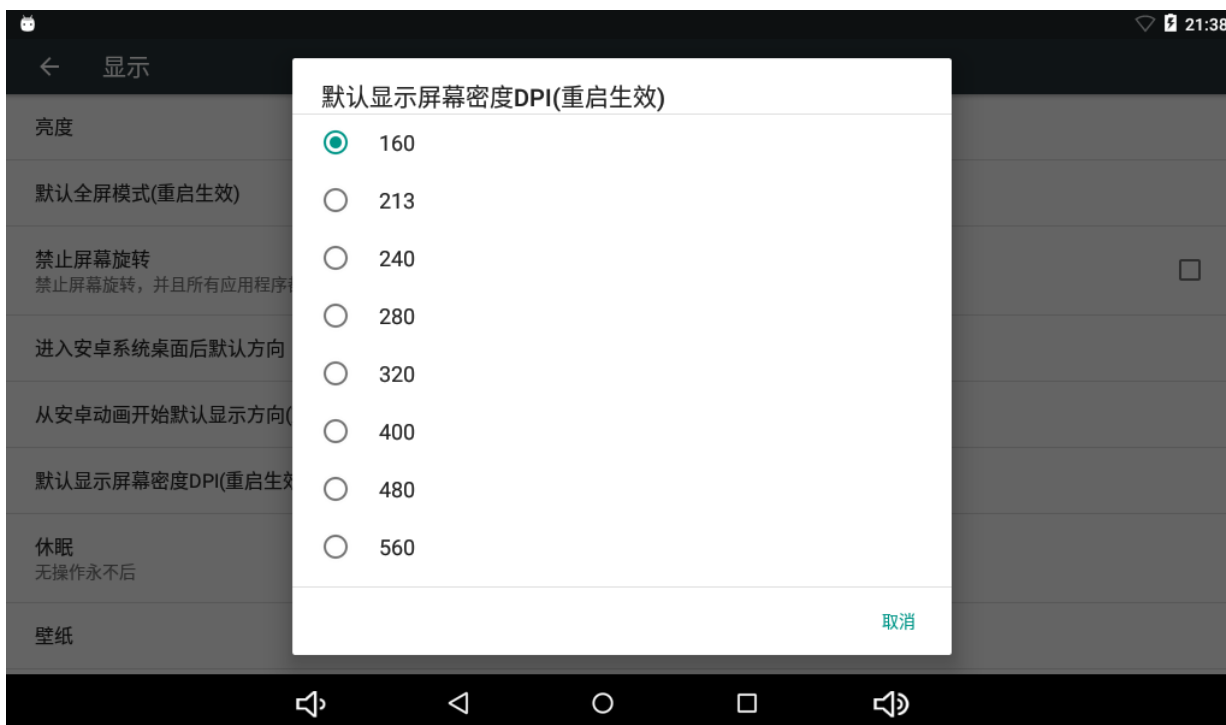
21:38

显示

亮度

默认全屏模式(重启生效)

禁止屏幕旋转
禁止屏幕旋转，并且所有应用程序

进入安卓系统桌面后默认方向

从安卓动画开始默认显示方向(

默认显示屏幕密度DPI(重启生效

休眠
无操作永不后

壁纸

默认显示屏幕密度DPI(重启生效)

160

213

240

280

320

400

480

560

取消